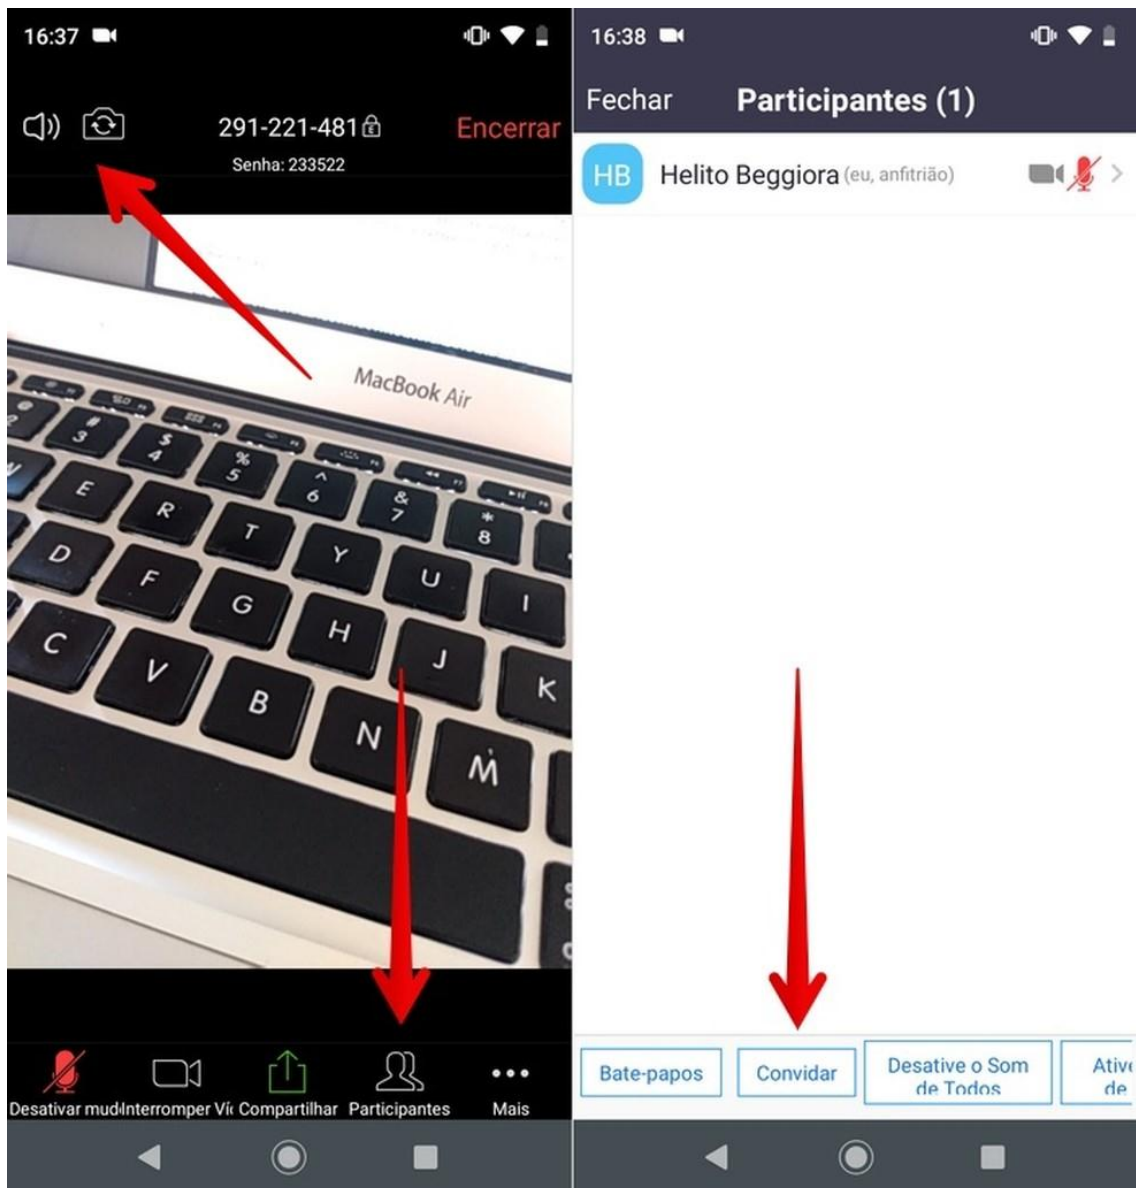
16:37

291-221-481

Senha: 233522

Encerrar

MacBook Air

# 3
$ 4
% 5
^ 6
& 7
* 8

E R T Y U I
D F G H J K
C V B N M

Desativar mudInterromper Ví Compartilhar Participantes Mais

16:38

Fechar Participantes (1)

HB Helito Beggiora (eu, anfitrião)

Bate-papos

Convidar

Desative o Som de Todos

Ativ de